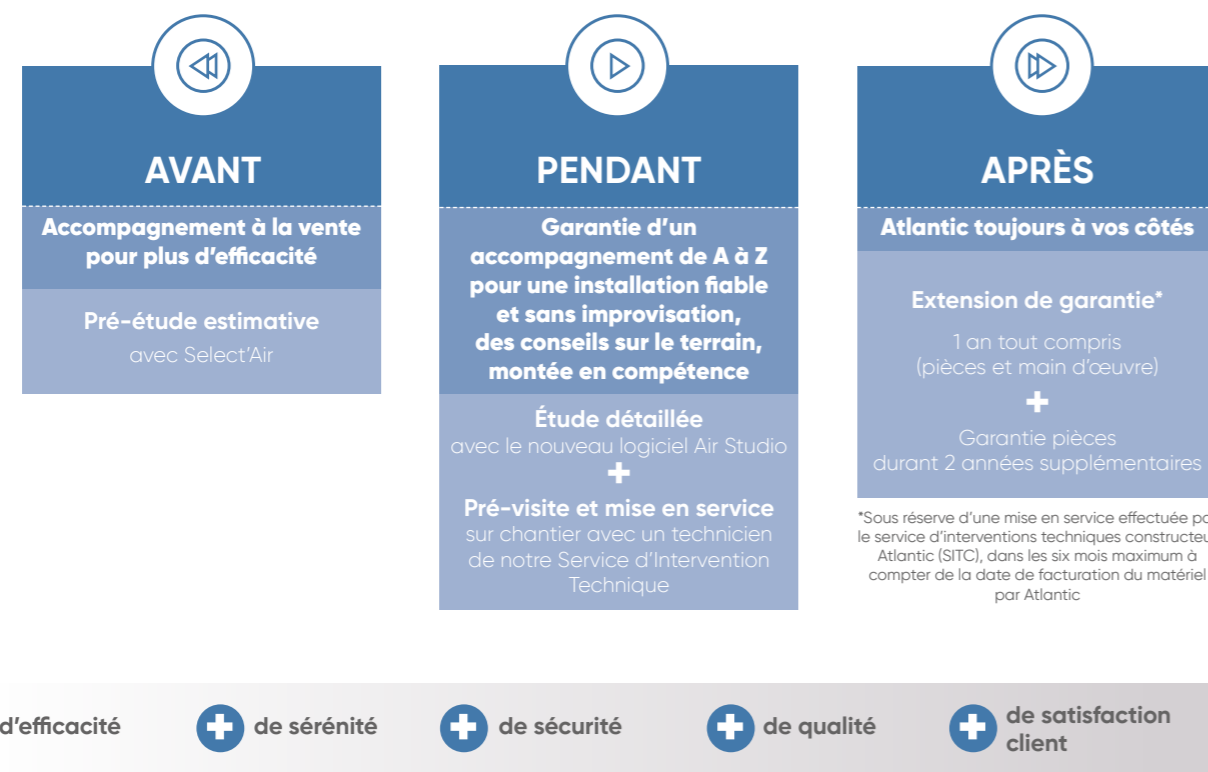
AVANT

Accompagnement à la vente pour plus d'efficacité

Pré-étude estimative
avec Select'Air

PENDANT

Garantie d'un accompagnement de A à Z pour une installation fiable et sans improvisation, des conseils sur le terrain, montée en compétence

Étude détaillée
avec le nouveau logiciel Air Studio
+
Pré-visite et mise en service
sur chantier avec un technicien de notre Service d'Intervention Technique

APRÈS

Atlantic toujours à vos côtés

Extension de garantie*
1 an tout compris
(pièces et main d'œuvre)
+
Garantie pièces
durant 2 années supplémentaires

*Sous réserve d'une mise en service effectuée pa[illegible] le service d'interventions techniques constructeu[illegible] Atlantic (SITC), dans les six mois maximum à compter de la date de facturation du matériel par Atlantic

d'efficacité
de sérénité
de sécurité
de qualité
de satisfaction client